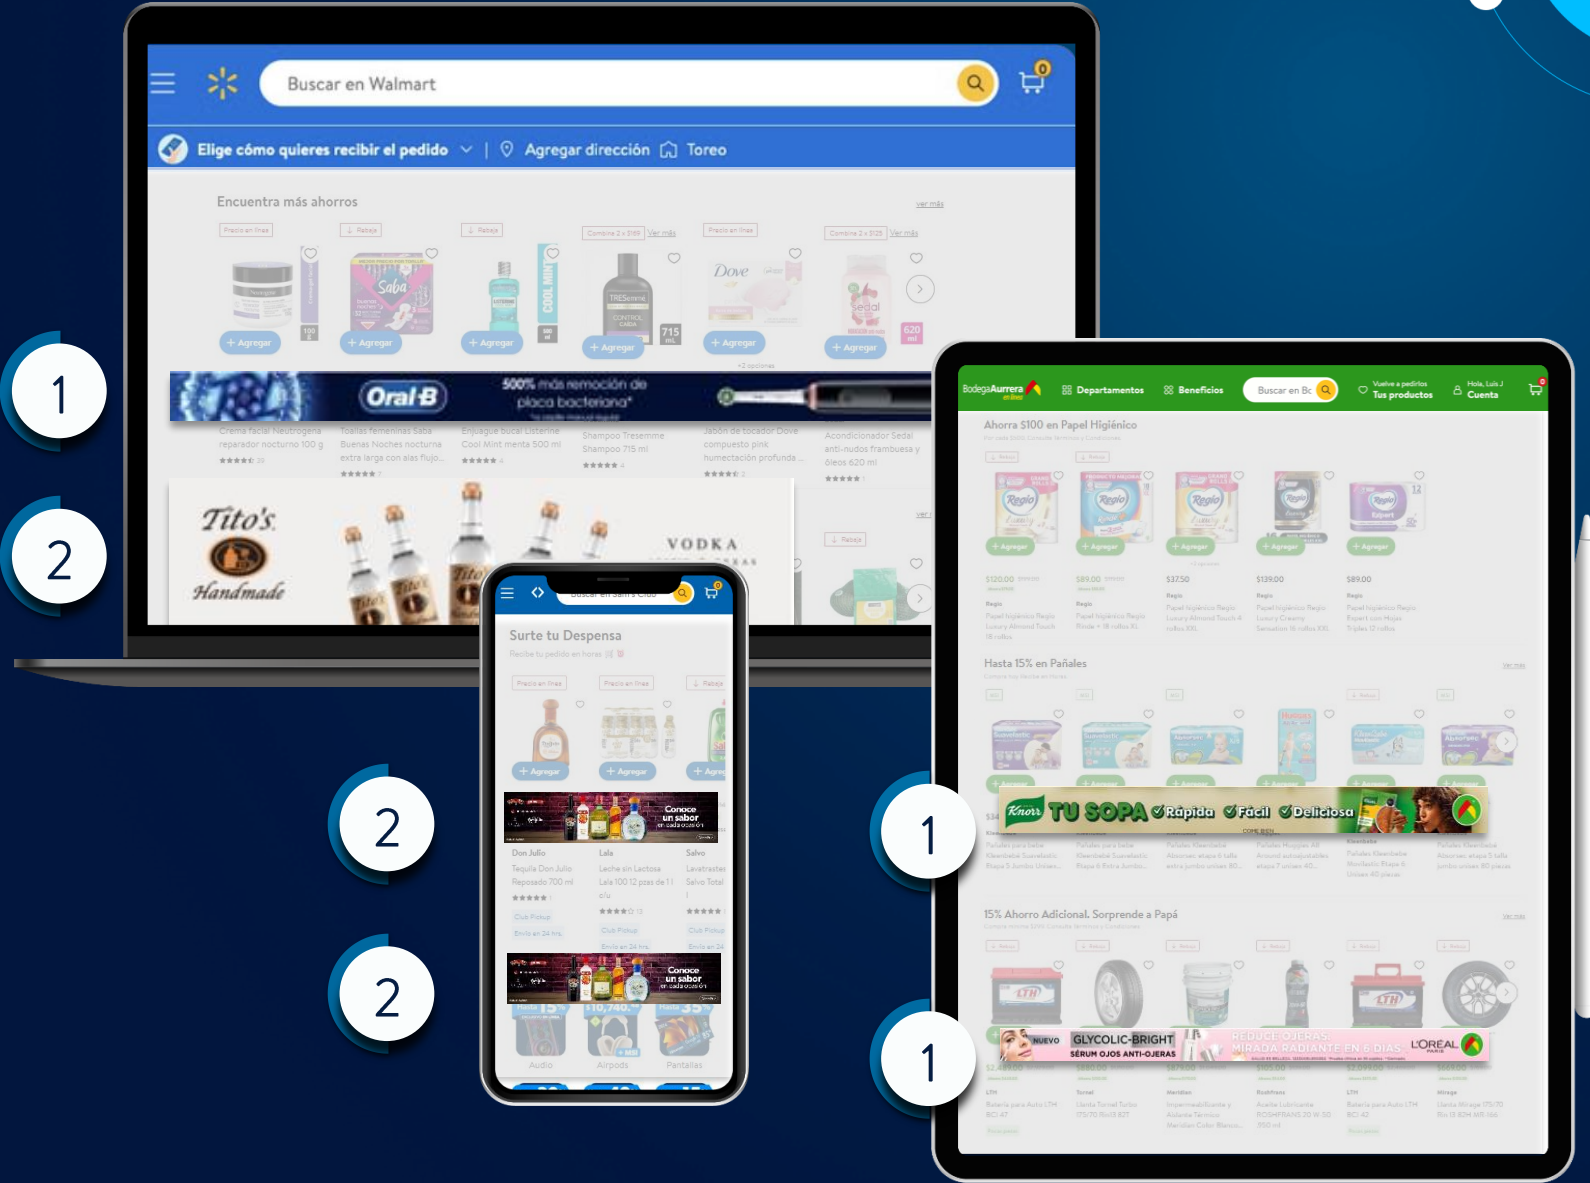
Buscar en Walmart

0

Elige cómo quieres recibir el pedido | Agregar dirección Toreo

Encuentra más ahorros

ver más

+ Agregar

+ Agregar

+ Agregar

+ Agregar

+ Agregar

+ Agregar

Oral-B 500% más remoción de placa bacteriana*

Crema Facial Neutrogena reparador nocturno 100 g

Toallas femeninas Saba Buenas Noches nocturna extra larga con alas flujo...

Enjuague bucal Listerine Cool Mint menta 500 ml

Shampoo Tresemme Shampoo 715 ml

Jabón de tocador Dove compuesto pink humectación profunda ...

Acondicionador Sedal anti-nudos frambuesa y óleos 620 ml

1

2

Tito's Handmade

VODKA

2

2

1

1

Buscar en Sam's Club

Surte tu Despensa

+ Agregar

+ Agregar

Conoce un sabor en cada ocasión

Don Julio
Tequila Don Julio Reposado 700 ml

Lala
Leche sin Lactosa Lala 100 12 pzas de 1 l c/u

Salvo
Lavatrastes Salvo Total

Club Pickup

Conoce un sabor en cada ocasión

Audio

Airpods

Pantallas

Bodega Aurrera en línea

Departamentos

Beneficios

Buscar en Bodega

Vuelve a pedirlos Tus productos

Hola, Luis J Cuenta

Ahorra $100 en Papel Higiénico

+ Agregar

+ Agregar

+ Agregar

+ Agregar

+ Agregar

$120.00

$89.00

$37.50

$139.00

$89.00

Regio

Hasta 15% en Pañales

ver más

Knorr TU SOPA ✓Rápida ✓Fácil ✓Deliciosa

15% Ahorro Adicional. Sorprende a Papá

ver más

NUEVO GLYCOLIC-BRIGHT SÉRUM OJOS ANTI-OJERAS REDUCE OJERAS MIRADA RADIANTE EN 6 DÍAS L'ORÉAL PARIS